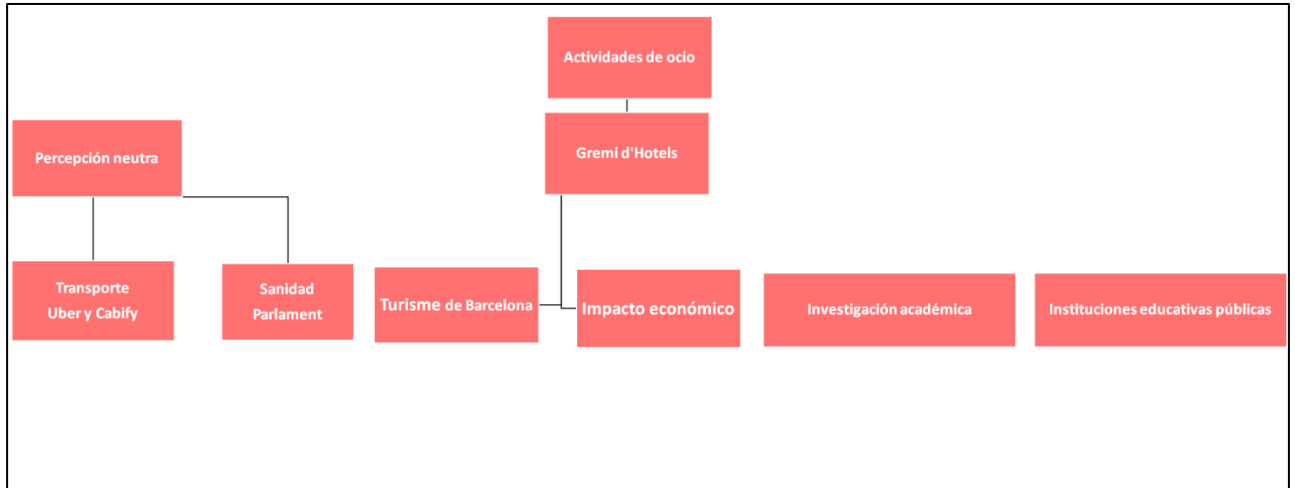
Actividades de ocio

Gremi d'Hotels

Percepción neutra

Transporte
Uber y Cabify

Sanidad
Parlament

Turisme de Barcelona

Impacto económico

Investigación académica

Instituciones educativas públicas